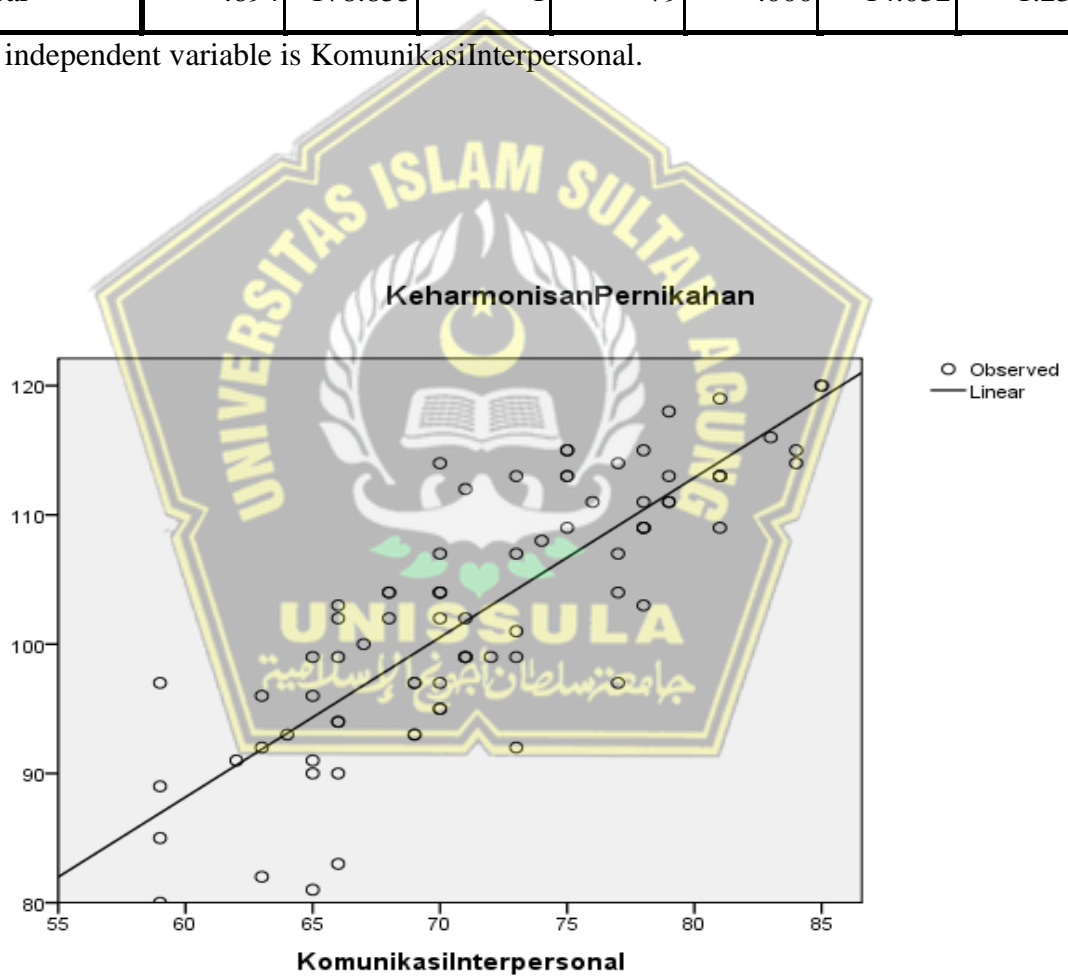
| ar | .694 | 178.855 | 1 | 79 | .000 | 14.052 | 1.25 |
|---|---|---|---|---|---|---|---|

independent variable is KomunikasiInterpersonal.

UNIVERSITAS ISLAM SULTAN AGUNG

UNISSULA

جامعة سلطان أجونج الإسلامية

KeharmonisanPernikahan

Observed
Linear

120
110
100
90
80

55 60 65 70 75 80 85

KomunikasiInterpersonal